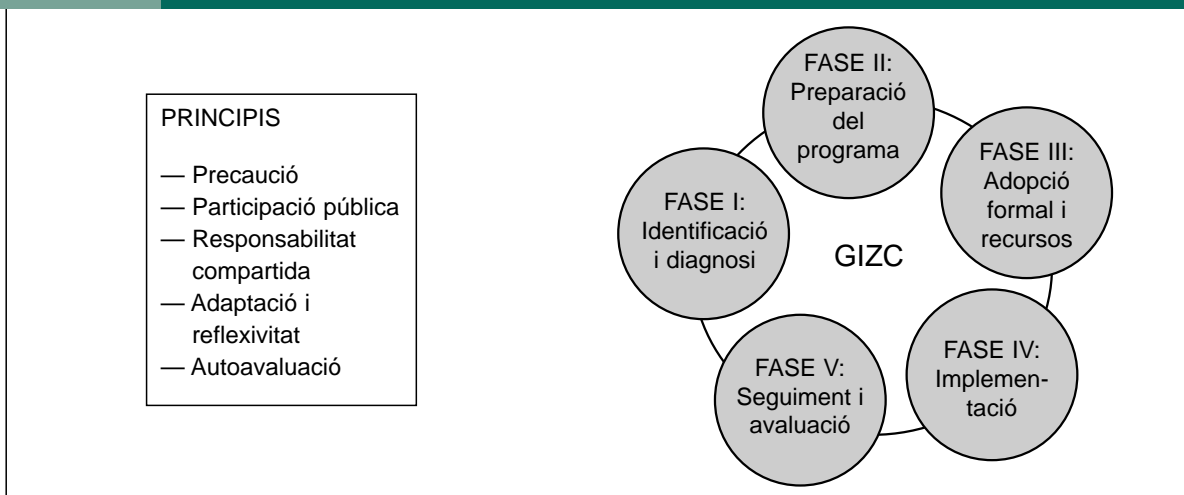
PRINCIPIS

— Precaució
— Participació pública
— Responsabilitat compartida
— Adaptació i reflexivitat
— Autoavaluació

FASE II: Preparació del programa

FASE III: Adopció formal i recursos

FASE I: Identificació i diagnosi

GIZC

FASE IV: Implementació

FASE V: Seguiment i avaluació